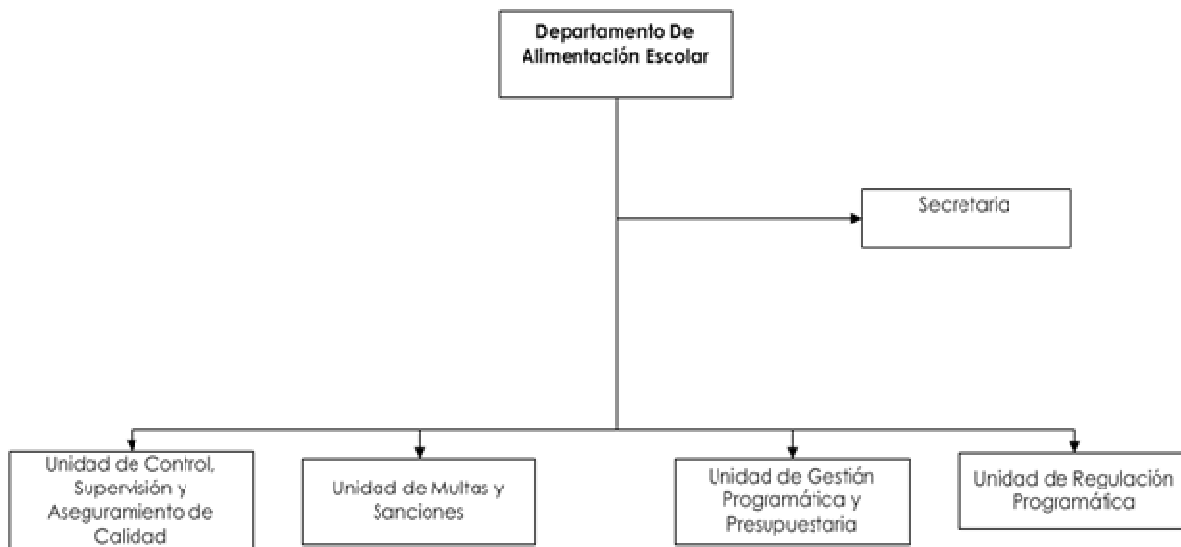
Departamento De Alimentación Escolar

Secretaria

Unidad de Control, Supervisión y Aseguramiento de Calidad

Unidad de Multas y Sanciones

Unidad de Gestión Programática y Presupuestaria

Unidad de Regulación Programática